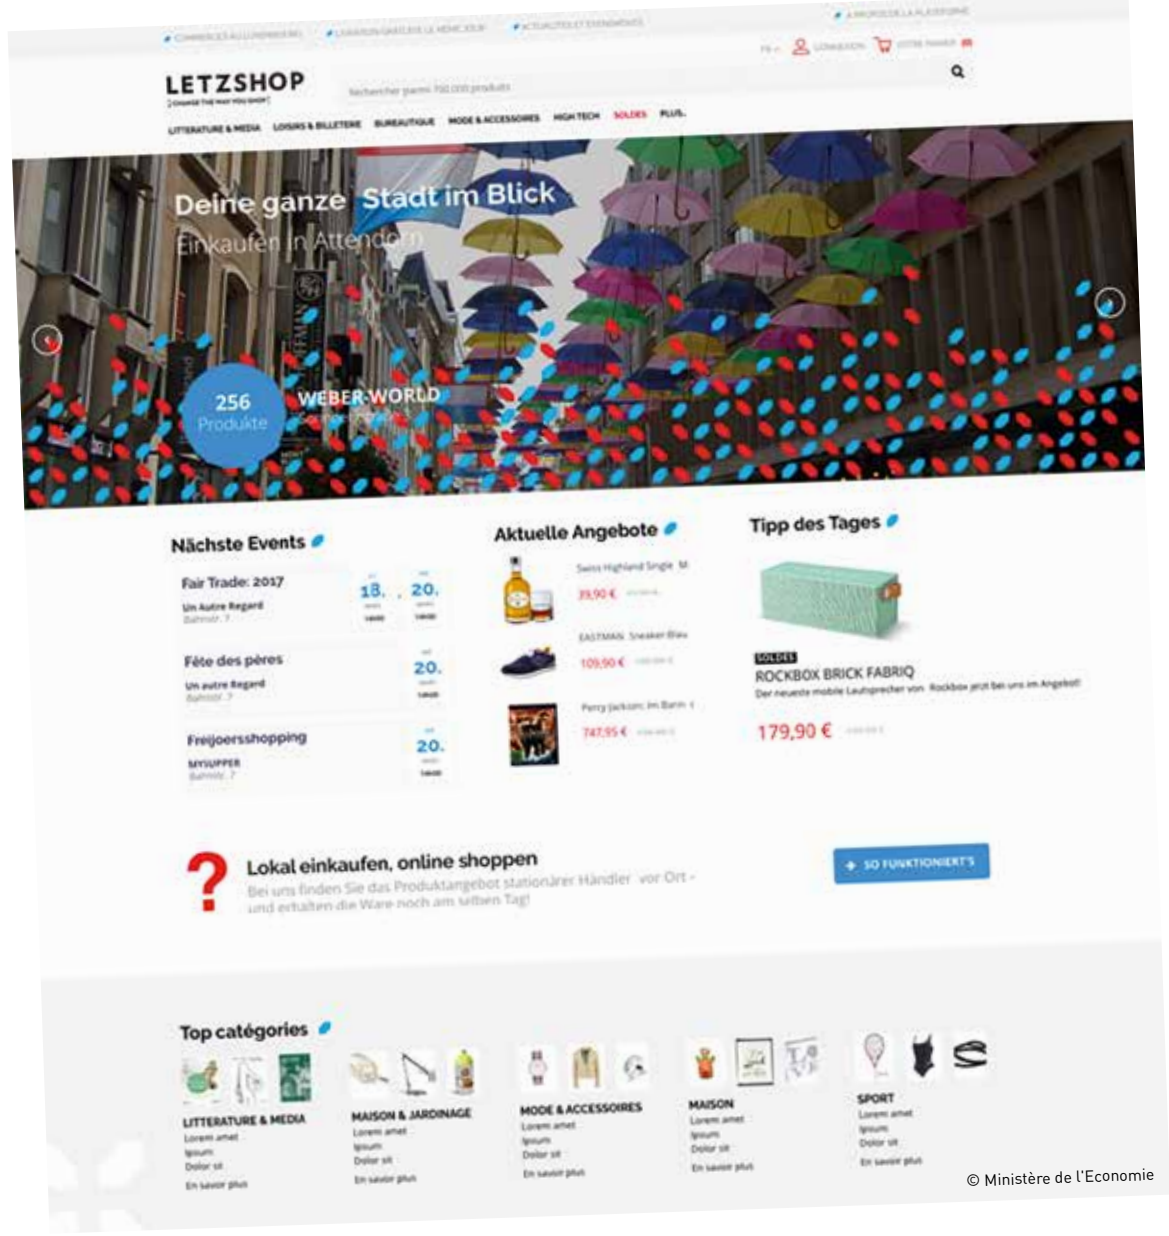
COMMERCES AU LUXEMBOURG · LIVRAISON GARANTIE LE MÊME JOUR · ACTUALITÉS ET ÉVÉNEMENTS · À PROPOS DE LA PLATEFORME

FR · CONNEXION · VOTRE PANIER

LETZSHOP
[CHANGE THE WAY YOU SHOP]

Rechercher parmi 700.000 produits

LITTERATURE & MEDIA · LOISIRS & BILLETERIE · BUREAUTIQUE · MODE & ACCESSOIRES · HIGH TECH · SOLDES · PLUS

Deine ganze Stadt im Blick
Einkaufen in Attendorn

256
Produkte

WEBER-WORLD

Nächste Events

Fair Trade: 2017
Un Autre Regard
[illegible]
18. . 20.

Fête des pères
Un autre Regard
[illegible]
20.

Freijoersshopping
MYSUPPER
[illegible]
20.

Aktuelle Angebote

Swiss Highland Single M
39,90 € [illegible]

EASTMAN Sneaker Blau
109,90 € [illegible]

Percy Jackson: Im Bann
747,95 € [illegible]

Tipp des Tages

SOLDES
ROCKBOX BRICK FABRIQ
Der neueste mobile Lautsprecher von Rockbox jetzt bei uns im Angebot!
179,90 € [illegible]

Lokal einkaufen, online shoppen
Bei uns finden Sie das Produktangebot stationärer Händler vor Ort - und erhalten die Ware noch am selben Tag!

+ SO FUNKTIONIERT'S

Top catégories

LITTERATURE & MEDIA
Lorem amet
Ipsum
Dolor sit
En savoir plus

MAISON & JARDINAGE
Lorem amet
Ipsum
Dolor sit
En savoir plus

MODE & ACCESSOIRES
Lorem amet
Ipsum
Dolor sit
En savoir plus

MAISON
Lorem amet
Ipsum
Dolor sit
En savoir plus

SPORT
Lorem amet
Ipsum
Dolor sit
En savoir plus

© Ministère de l'Economie